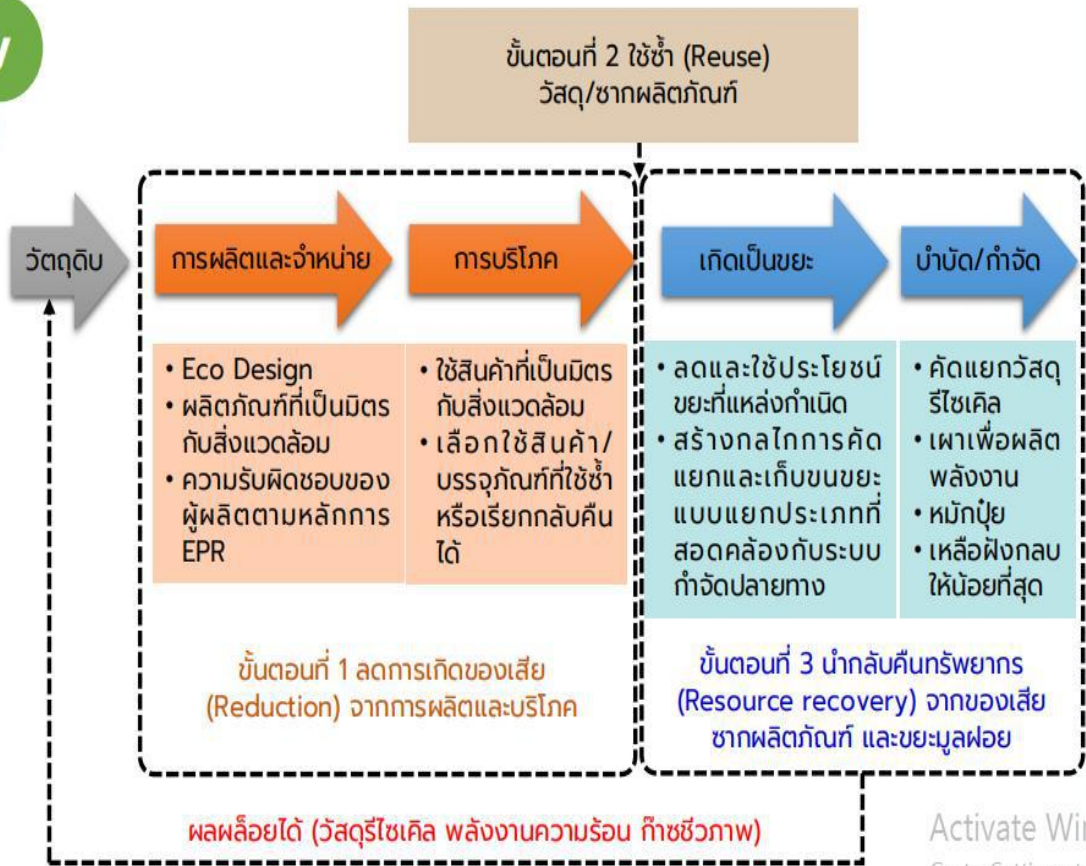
ขั้นตอนที่ 2 ใช้ซ้ำ (Reuse)
วัสดุ/ซากผลิตภัณฑ์

วัตถุดิบ

การผลิตและจำหน่าย

การบริโภค

เกิดเป็นขยะ

บำบัด/กำจัด

• Eco Design
• ผลิตภัณฑ์ที่เป็นมิตรกับสิ่งแวดล้อม
• ความรับผิดชอบของผู้ผลิตตามหลักการ EPR

• ใช้สินค้าที่เป็นมิตรกับสิ่งแวดล้อม
• เลือกใช้สินค้า/บรรจุภัณฑ์ที่ใช้ซ้ำหรือเรียกกลับคืนได้

• ลดและใช้ประโยชน์ขยะที่แหล่งกำเนิด
• สร้างกลไกการคัดแยกและเก็บขนขยะแบบแยกประเภทที่สอดคล้องกับระบบกำจัดปลายทาง

• คัดแยกวัสดุรีไซเคิล
• เผาเพื่อผลิตพลังงาน
• หมักปุ๋ย
• เหลือฝังกลบให้น้อยที่สุด

ขั้นตอนที่ 1 ลดการเกิดของเสีย (Reduction) จากการผลิตและบริโภค

ขั้นตอนที่ 3 นำกลับคืนทรัพยากร (Resource recovery) จากของเสีย ซากผลิตภัณฑ์ และขยะมูลฝอย

ผลพลอยได้ (วัสดุรีไซเคิล พลังงานความร้อน ก๊าซชีวภาพ)

Activate Wi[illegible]